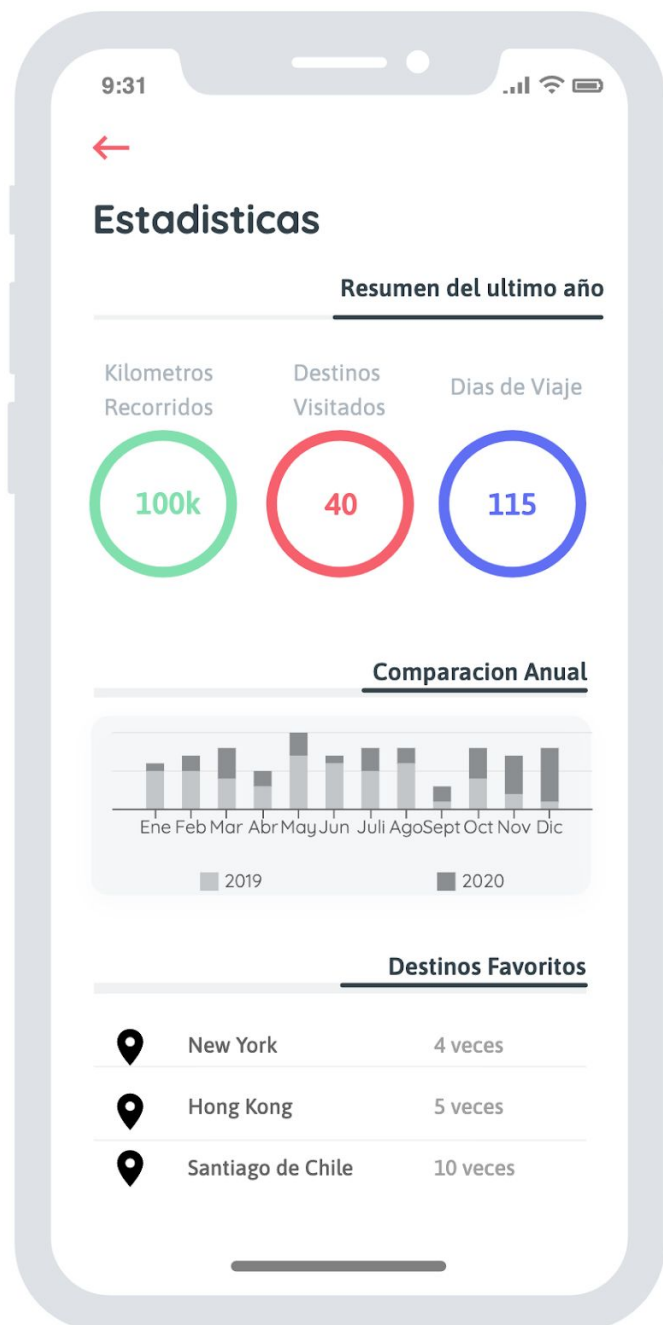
9:31

←

Estadisticas

Resumen del ultimo año

Kilometros Recorridos

Destinos Visitados

Dias de Viaje

100k

40

115

Comparacion Anual

Ene Feb Mar Abr May Jun Juli Ago Sept Oct Nov Dic

2019

2020

Destinos Favoritos

New York 4 veces

Hong Kong 5 veces

Santiago de Chile 10 veces